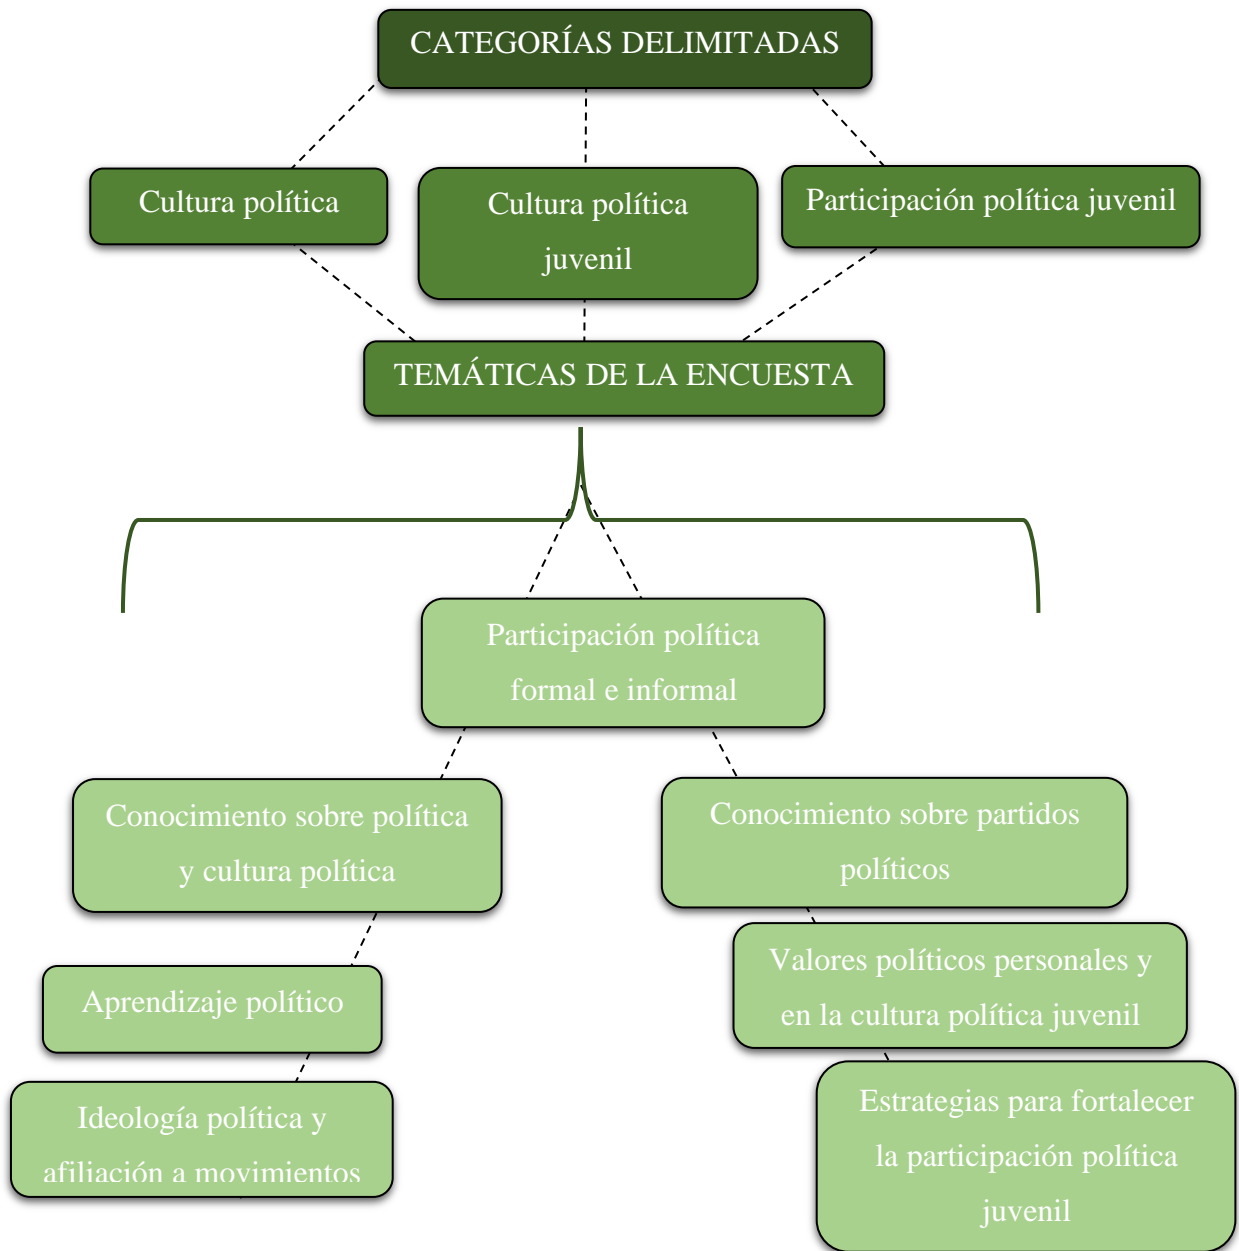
CATEGORÍAS DELIMITADAS

Cultura política

Cultura política juvenil

Participación política juvenil

TEMÁTICAS DE LA ENCUESTA

Participación política formal e informal

Conocimiento sobre política y cultura política

Conocimiento sobre partidos políticos

Aprendizaje político

Valores políticos personales y en la cultura política juvenil

Ideología política y afiliación a movimientos

Estrategias para fortalecer la participación política juvenil